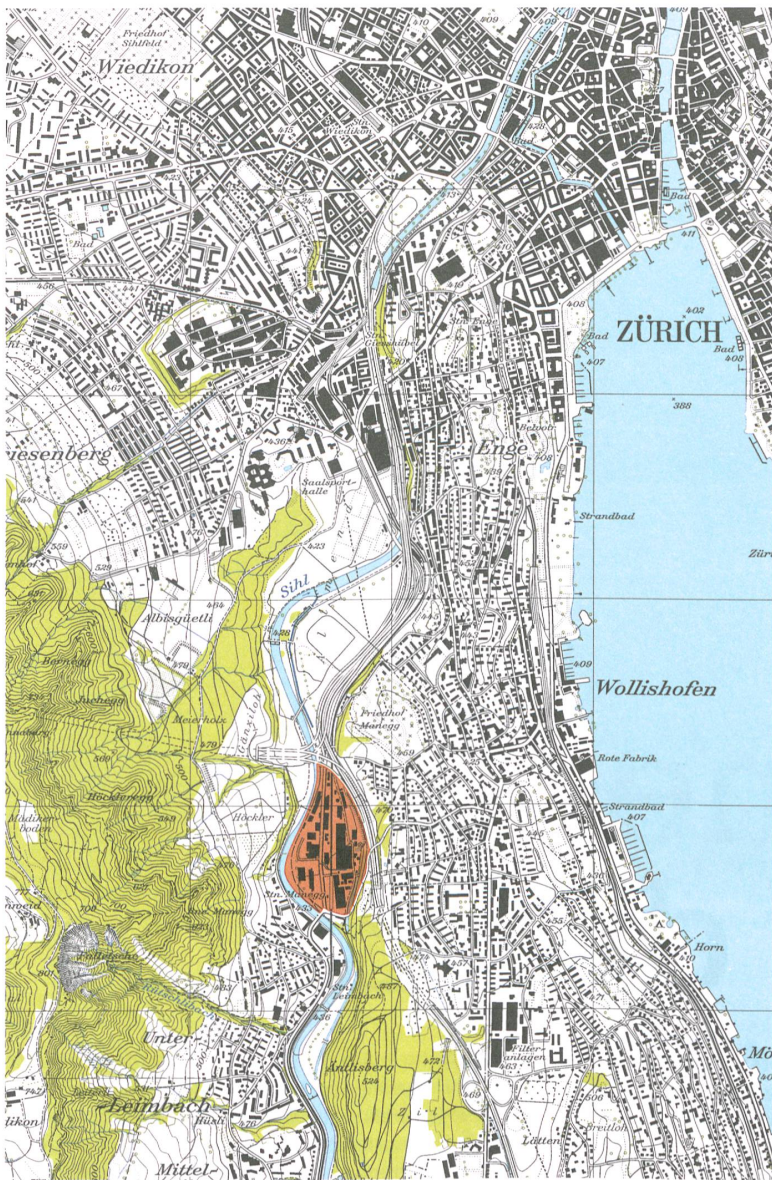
Friedhof Sihlfeld
Wiedikon
410
409
Stn. Wiedikon
Bad
Bad
Bad
411
456
Giesshübel
408
402
ZÜRICH
Bad
408
407
Bad
388
iesenberg
Enge
Belvoir
408
Saalsporthalle
Strandbad
Zürich
559
Sihl
Albisgüetli
Bürglen
Juchegg
Meierholz
Friedhof Manegg
409
Wollishofen
Höcklerbrugg
Rote Fabrik
Höckler
Strandbad
407
Stn. Manegg
Manegg
Horn
Unter
Stn. Leimbach
Entlisberg
Filteranlagen
Leimbach
Hüsli
Mittel
Lätten
Breitloh
Mö